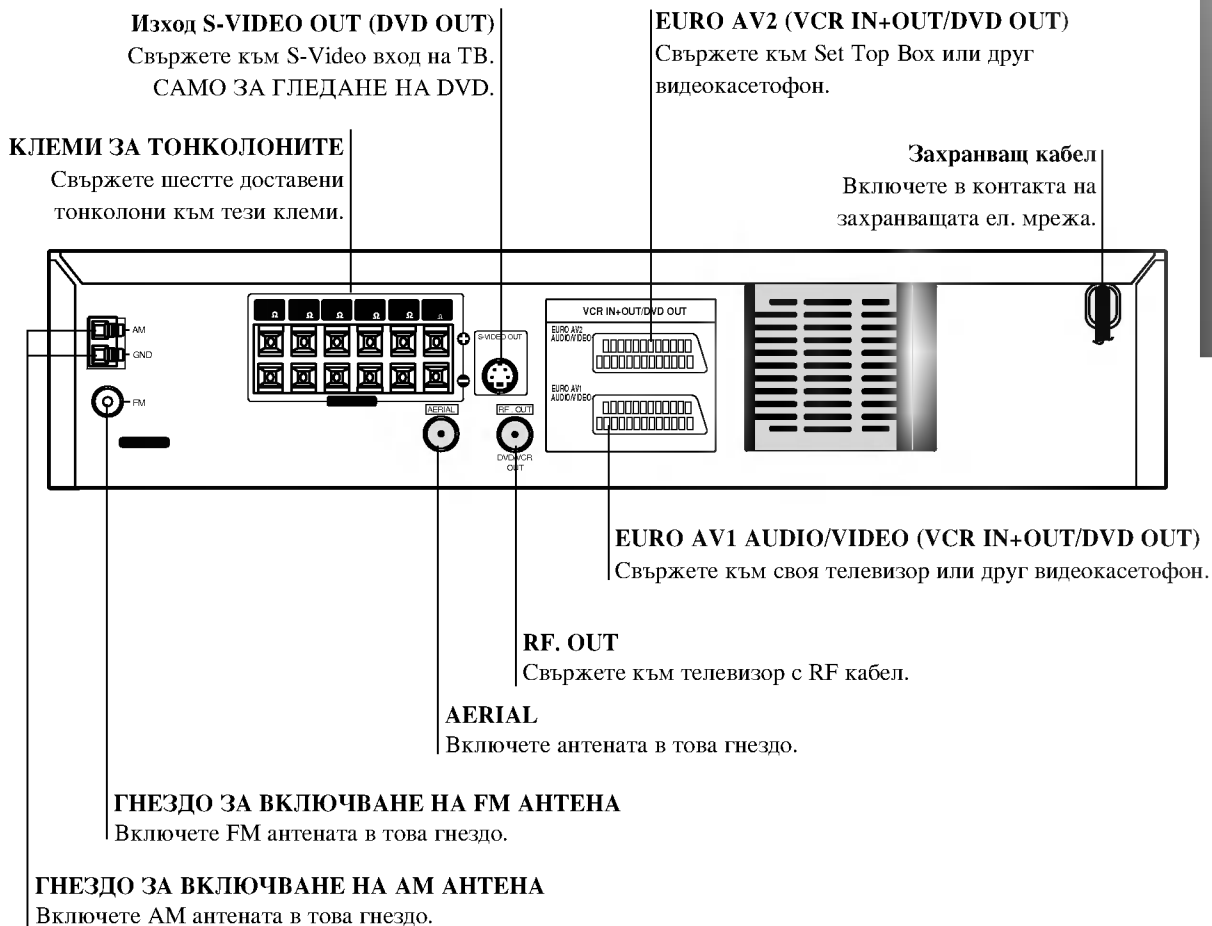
**Изход S-VIDEO OUT (DVD OUT)**
Свържете към S-Video вход на ТВ. САМО ЗА ГЛЕДАНЕ НА DVD.

**EURO AV2 (VCR IN+OUT/DVD OUT)**
Свържете към Set Top Box или друг видеокасетофон.

**КЛЕМИ ЗА ТОНКОЛОНИТЕ**
Свържете шестте доставени тонколони към тези клеми.

**Захранващ кабел**
Включете в контакта на захранващата ел. мрежа.

AM
GND
FM
S-VIDEO OUT
AERIAL
RF OUT
DVD/VCR OUT
VCR IN+OUT/DVD OUT
EURO AV2 AUDIO/VIDEO
EURO AV1 AUDIO/VIDEO

**EURO AV1 AUDIO/VIDEO (VCR IN+OUT/DVD OUT)**
Свържете към своя телевизор или друг видеокасетофон.

**RF. OUT**
Свържете към телевизор с RF кабел.

**AERIAL**
Включете антената в това гнездо.

**ГНЕЗДО ЗА ВКЛЮЧВАНЕ НА FM АНТЕНА**
Включете FM антената в това гнездо.

**ГНЕЗДО ЗА ВКЛЮЧВАНЕ НА АМ АНТЕНА**
Включете АМ антената в това гнездо.